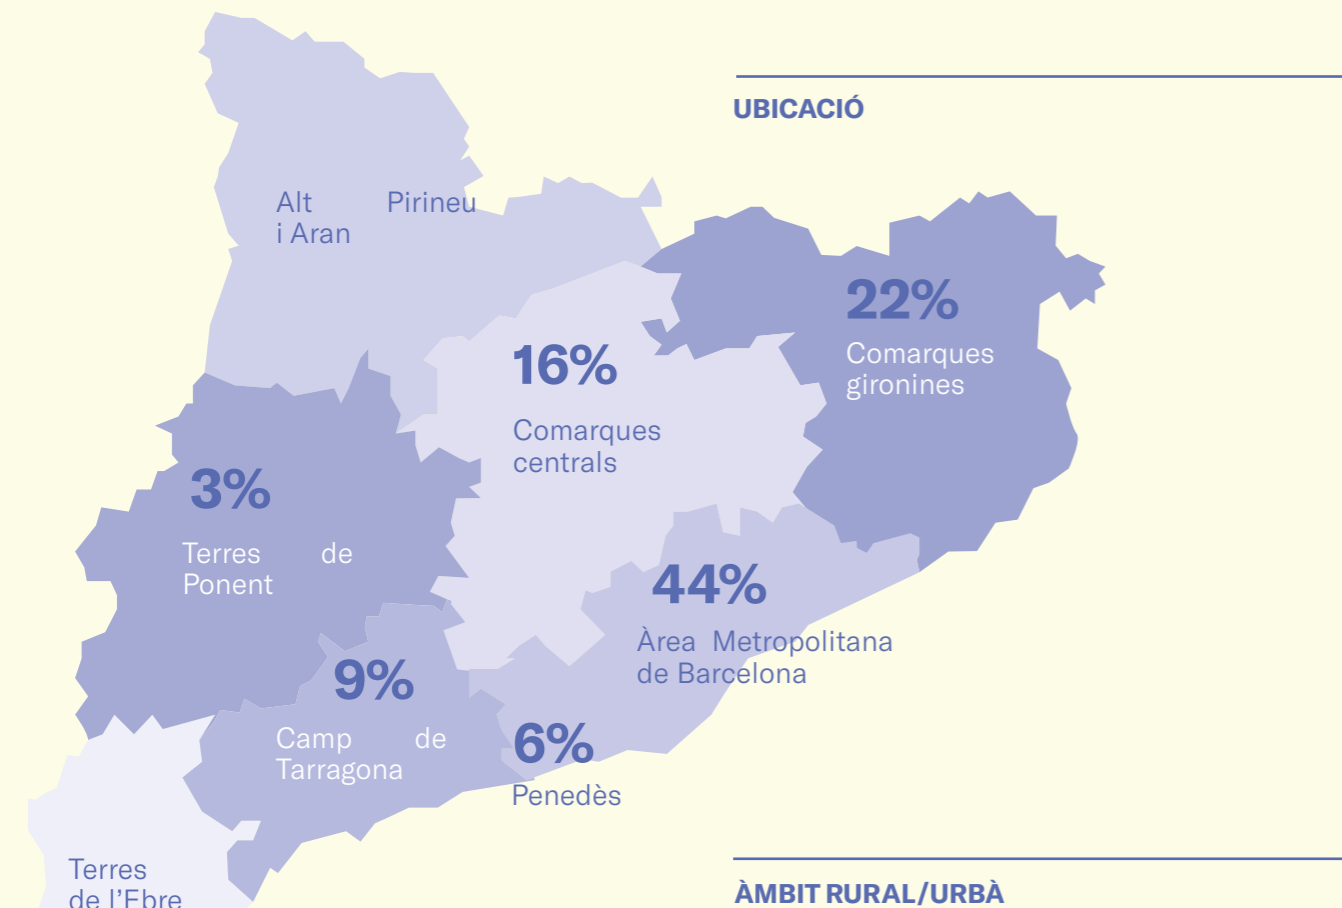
UBICACIÓ

Alt Pirineu i Aran

16%
Comarques centrals

22%
Comarques gironines

3%
Terres de Ponent

44%
Àrea Metropolitana de Barcelona

9%
Camp de Tarragona

6%
Penedès

Terres de l'Ebre

ÀMBIT RURAL/URBÀ